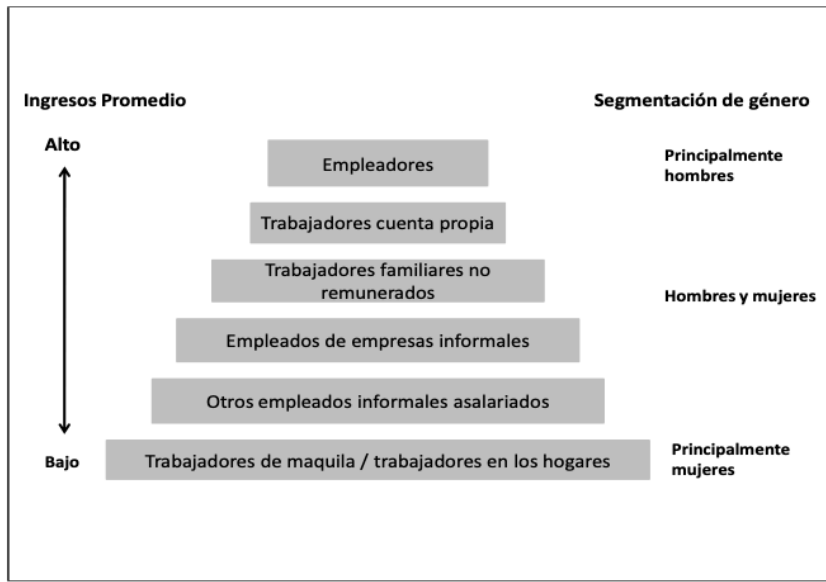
Ingresos Promedio

Segmentación de género

Alto

Empleadores

Principalmente hombres

Trabajadores cuenta propia

Trabajadores familiares no remunerados

Hombres y mujeres

Empleados de empresas informales

Otros empleados informales asalariados

Bajo

Trabajadores de maquila / trabajadores en los hogares

Principalmente mujeres